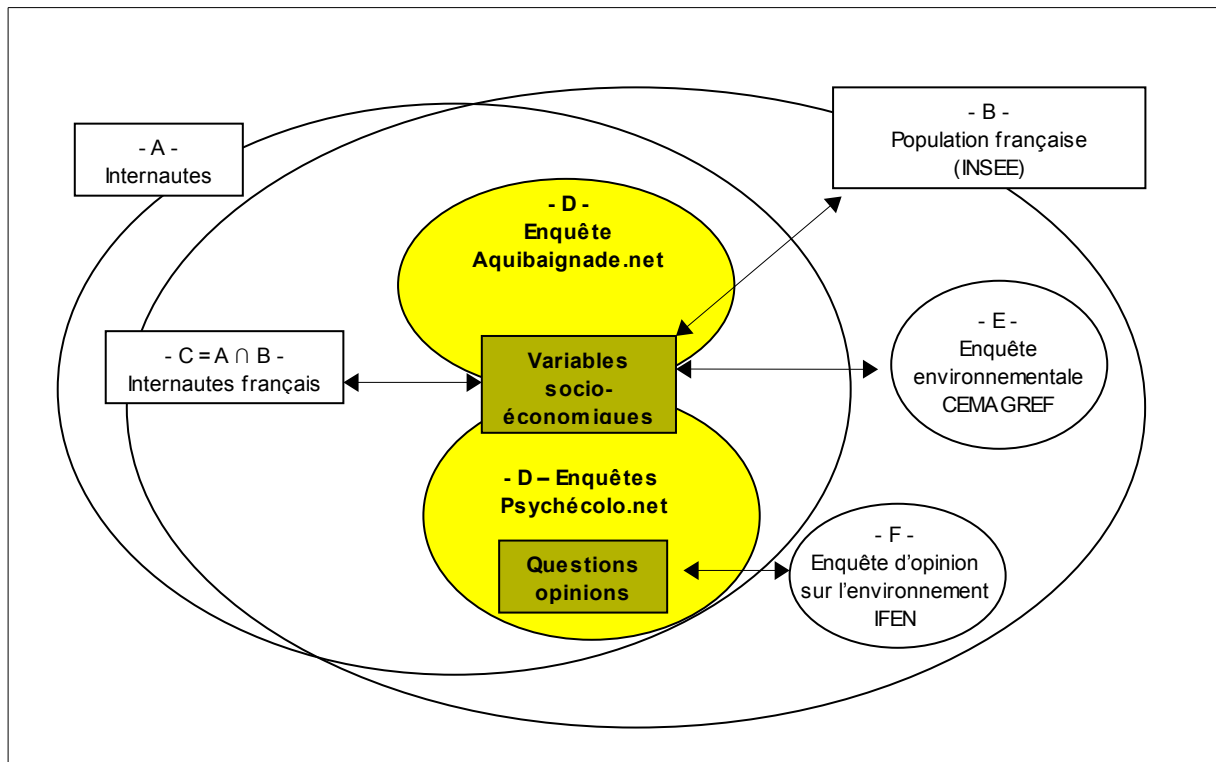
- A -
Internautes

- B -
Population française
(INSEE)

- D -
Enquête
Aquibaignade.net

- C = A ∩ B -
Internautes français

Variables
socio-
économiques

- E -
Enquête
environnementale
CEMAGREF

- D – Enquêtes
Psychécolo.net

Questions
opinions

- F -
Enquête d'opinion
sur l'environnement
IFEN